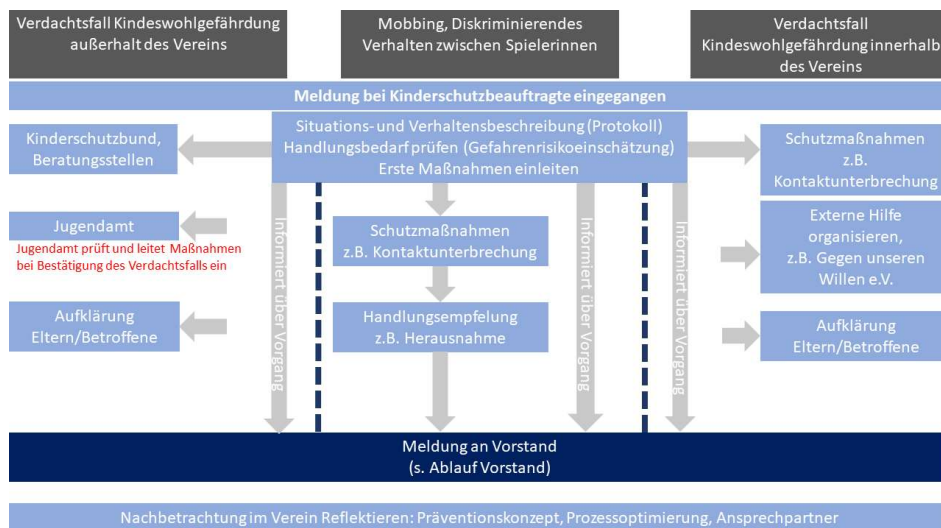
Verdachtsfall Kindeswohlgefährdung außerhalb des Vereins

Mobbing, Diskriminierendes Verhalten zwischen Spielerinnen

Verdachtsfall Kindeswohlgefährdung innerhalb des Vereins

Meldung bei Kinderschutzbeauftragte eingegangen

Kinderschutzbund, Beratungsstellen

Situations- und Verhaltensbeschreibung (Protokoll)
Handlungsbedarf prüfen (Gefahrenrisikoeinschätzung)
Erste Maßnahmen einleiten

Schutzmaßnahmen z.B. Kontaktunterbrechung

Jugendamt

Jugendamt prüft und leitet Maßnahmen bei Bestätigung des Verdachtsfalls ein

Informiert über Vorgang

Schutzmaßnahmen z.B. Kontaktunterbrechung

Informiert über Vorgang

Informiert über Vorgang

Externe Hilfe organisieren, z.B. Gegen unseren Willen e.V.

Aufklärung Eltern/Betroffene

Handlungsempfelung z.B. Herausnahme

Aufklärung Eltern/Betroffene

Meldung an Vorstand
(s. Ablauf Vorstand)

Nachbetrachtung im Verein Reflektieren: Präventionskonzept, Prozessoptimierung, Ansprechpartner